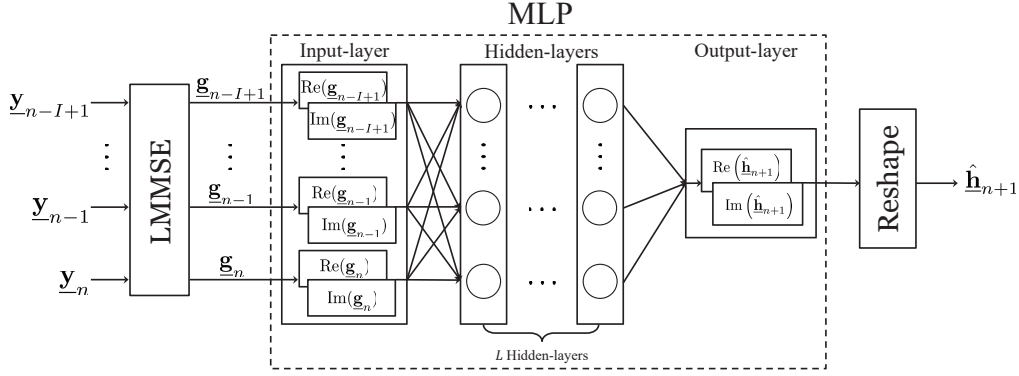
MLP

Input-layer

Hidden-layers

Output-layer

$\underline{\mathbf{y}}_{n-I+1}$

$\vdots$

$\underline{\mathbf{y}}_{n-1}$

$\underline{\mathbf{y}}_{n}$

LMMSE

$\underline{\mathbf{g}}_{n-I+1}$

$\vdots$

$\underline{\mathbf{g}}_{n-1}$

$\underline{\mathbf{g}}_{n}$

$\mathrm{Re}(\underline{\mathbf{g}}_{n-I+1})$

$\mathrm{Im}(\underline{\mathbf{g}}_{n-I+1})$

$\vdots$

$\mathrm{Re}(\underline{\mathbf{g}}_{n-1})$

$\mathrm{Im}(\underline{\mathbf{g}}_{n-1})$

$\mathrm{Re}(\underline{\mathbf{g}}_{n})$

$\mathrm{Im}(\underline{\mathbf{g}}_{n})$

$\cdots$

$\vdots$

$\vdots$

$\cdots$

$\cdots$

$\mathrm{Re}\left(\hat{\underline{\mathbf{h}}}_{n+1}\right)$

$\mathrm{Im}\left(\hat{\underline{\mathbf{h}}}_{n+1}\right)$

Reshape

$\hat{\underline{\mathbf{h}}}_{n+1}$

$L$ Hidden-layers